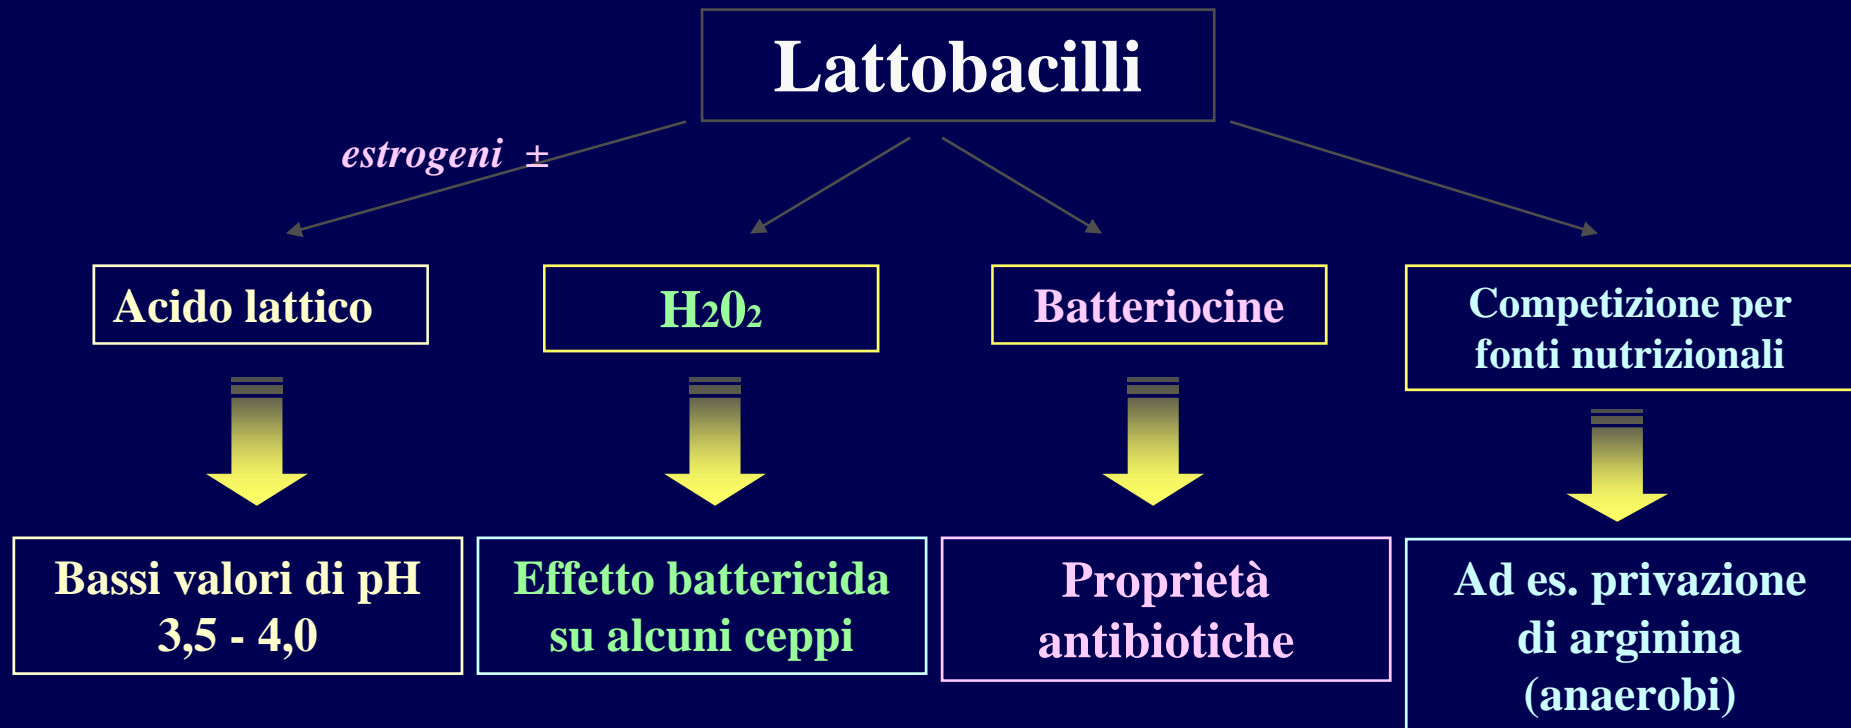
Lattobacilli

estrogeni ±

Acido lattico

$H_20_2$

Batteriocine

Competizione per fonti nutrizionali

Bassi valori di pH 3,5 - 4,0

Effetto battericida su alcuni ceppi

Proprietà antibiotiche

Ad es. privazione di arginina (anaerobi)